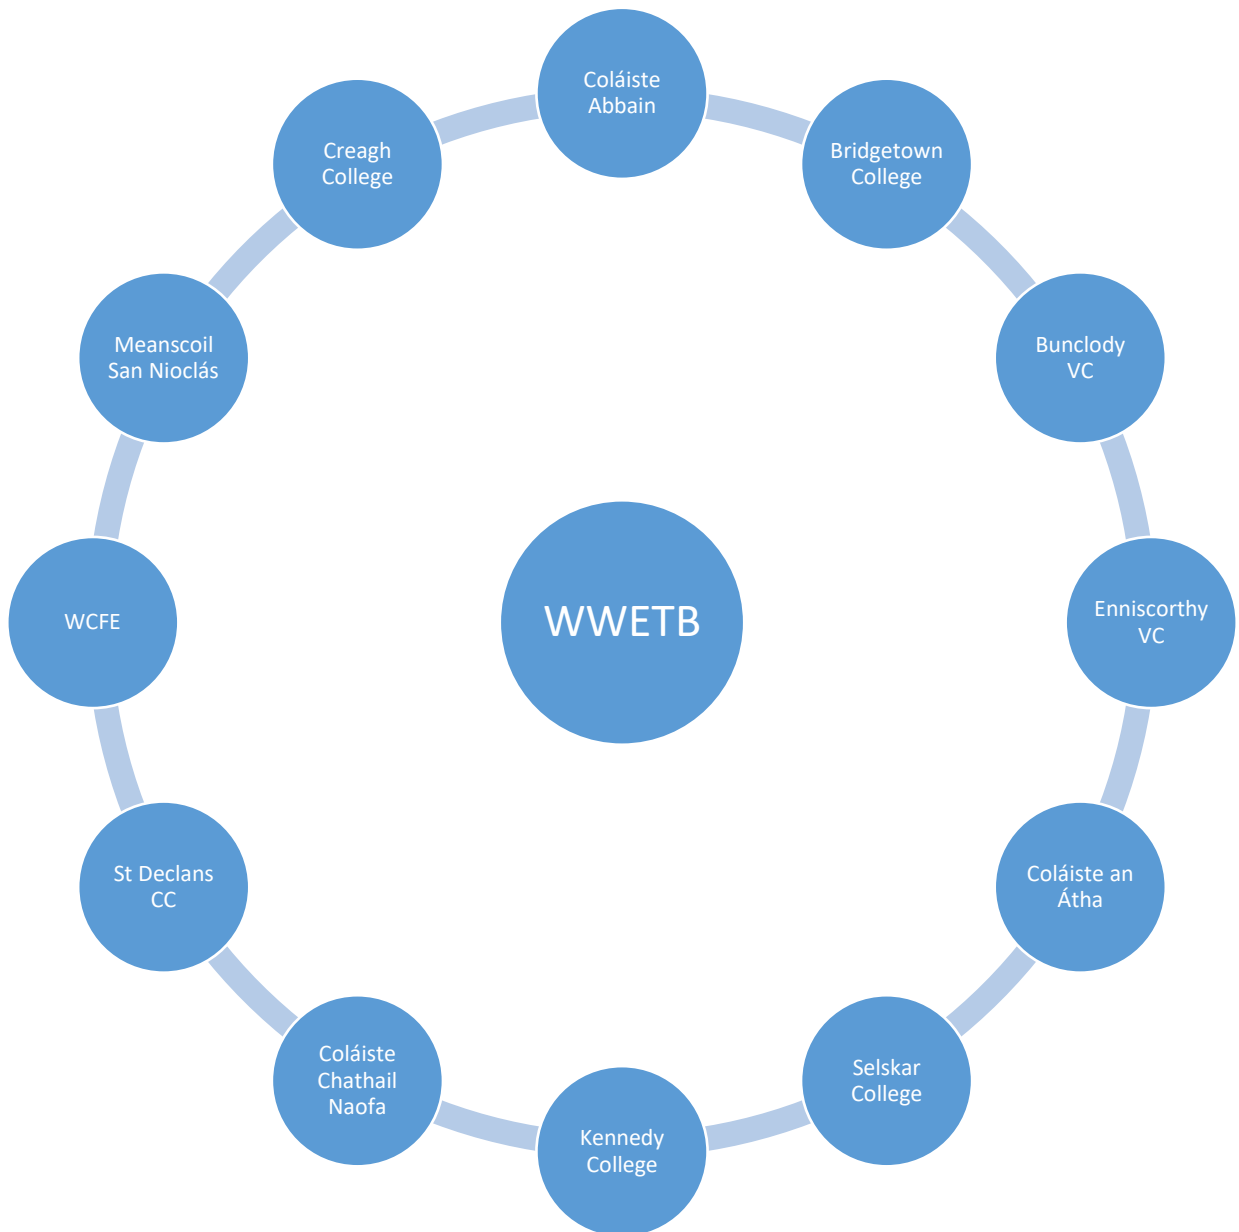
Coláiste Abbain

Bridgetown College

Bunclody VC

Enniscorthy VC

Coláiste an Átha

Selskar College

Kennedy College

Coláiste Chathail Naofa

St Declans CC

WCFE

Meanscoil San Nioclás

Creagh College

WWETB